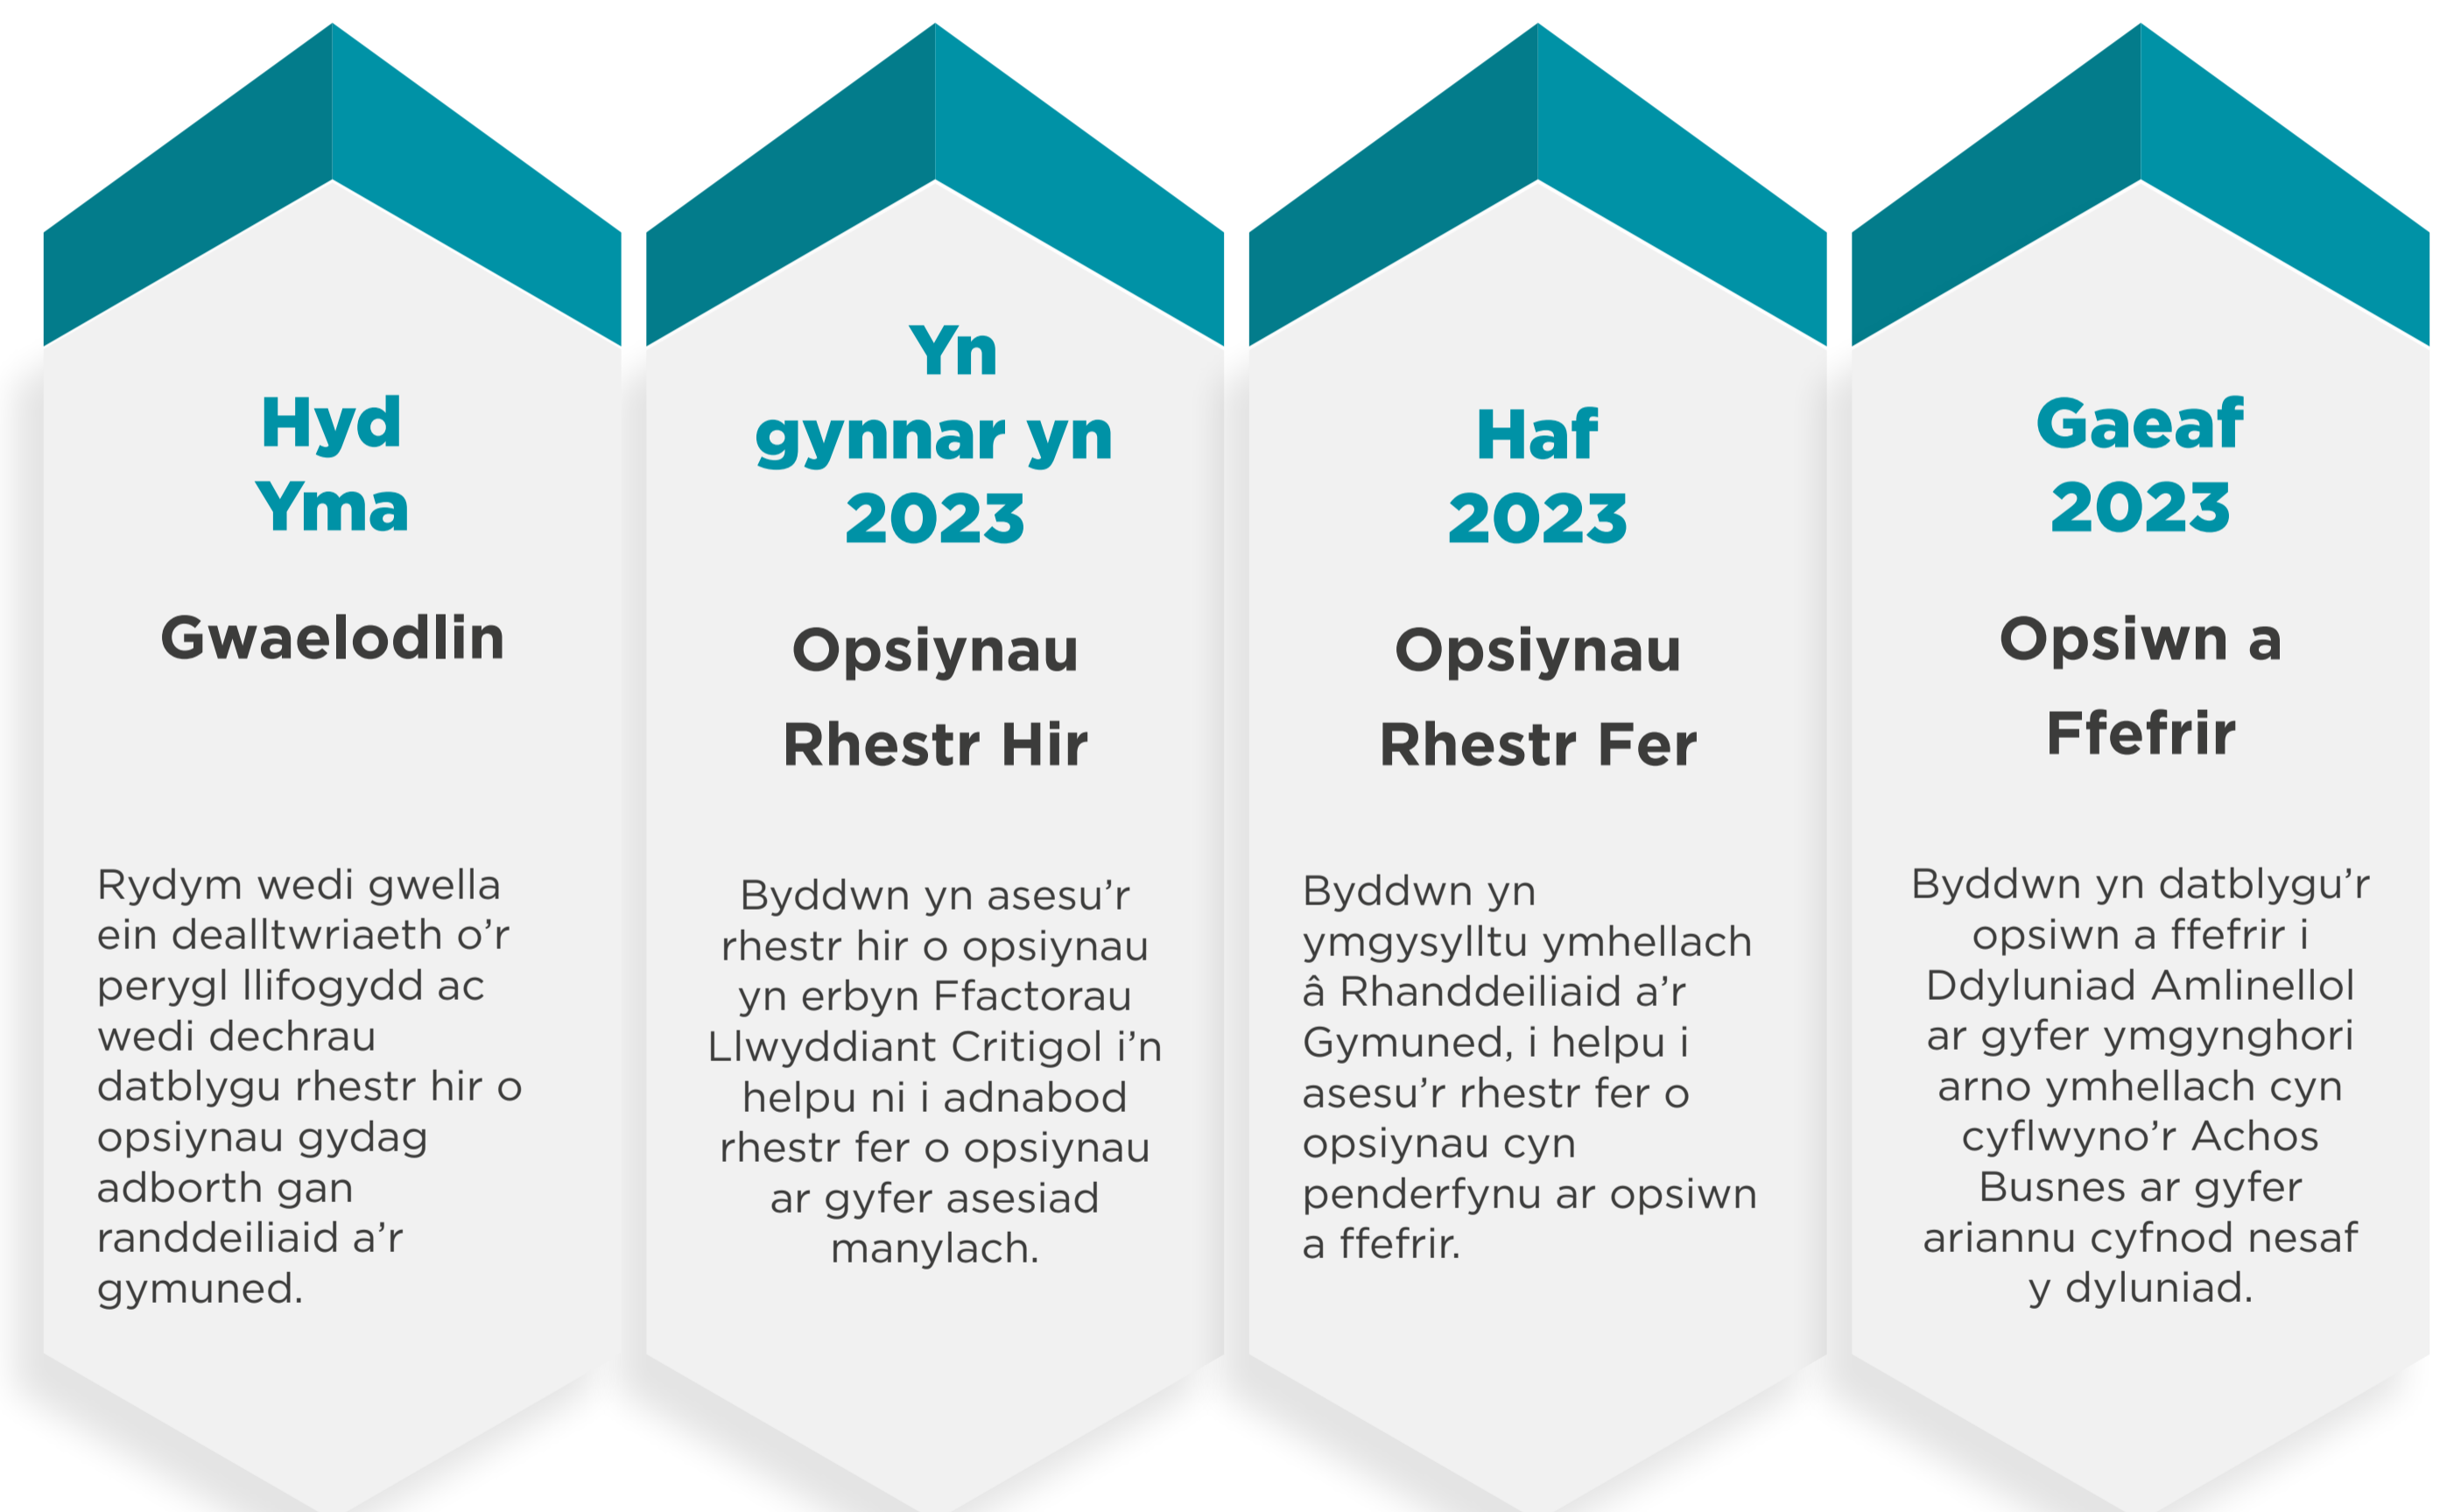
Hyd Yma

Gwaelodlin

Rydym wedi gwella ein dealltwriaeth o'r perygl llifogydd ac wedi dechrau datblygu rhestr hir o opsiynau gydag adborth gan randdeiliaid a'r gymuned.

Yn gynnar yn 2023

Opsiynau Rhestr Hir

Byddwn yn asesu'r rhestr hir o opsiynau yn erbyn Ffactorau Llwyddiant Critigol i'n helpu ni i adnabod rhestr fer o opsiynau ar gyfer asesiad manylach.

Haf 2023

Opsiynau Rhestr Fer

Byddwn yn ymgysylltu ymhellach â Rhanddeiliaid a'r Gymuned, i helpu i asesu'r rhestr fer o opsiynau cyn penderfynu ar opsiwn a ffefrir.

Gaeaf 2023

Opsiwn a Ffefrir

Byddwn yn datblygu'r opsiwn a ffefrir i Ddyluniad Amlinellol ar gyfer ymgynghori arno ymhellach cyn cyflwyno'r Achos Busnes ar gyfer ariannu cyfnod nesaf y dyluniad.